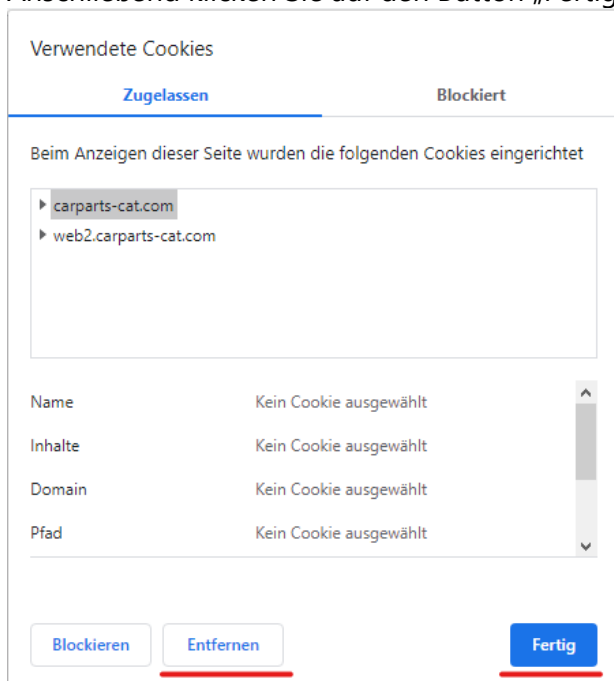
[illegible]

Verwendete Cookies

Zugelassen

Blockiert

Beim Anzeigen dieser Seite wurden die folgenden Cookies eingerichtet

carparts-cat.com

web2.carparts-cat.com

| | |
|---|---|
| Name | Kein Cookie ausgewählt |
| Inhalte | Kein Cookie ausgewählt |
| Domain | Kein Cookie ausgewählt |
| Pfad | Kein Cookie ausgewählt |

Blockieren

Entfernen

Fertig